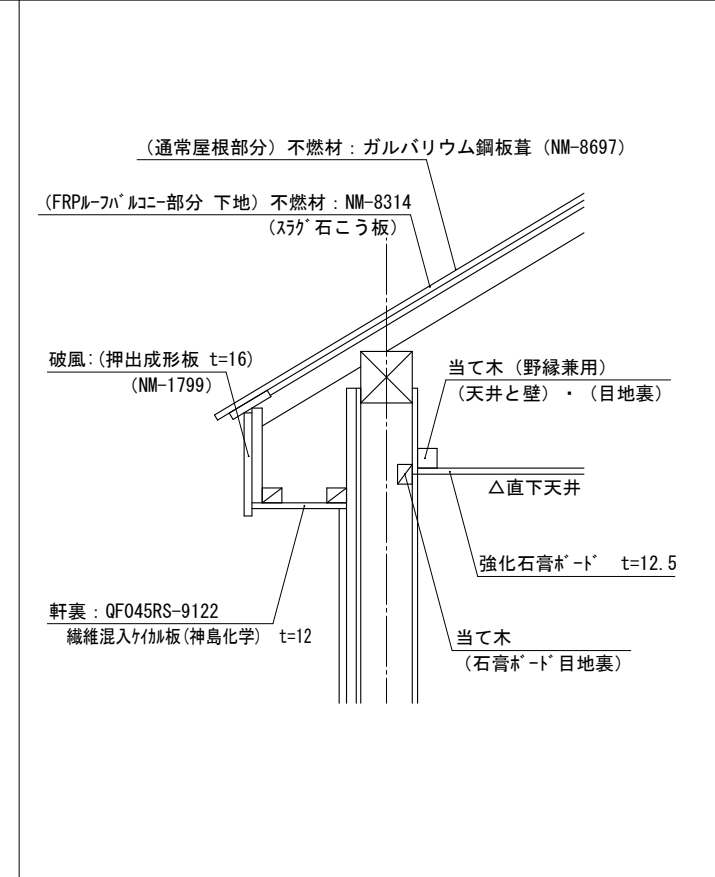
（通常屋根部分）不燃材：ガルバリウム鋼板葺（NM-8697）

（FRPﾙｰﾌﾊﾞﾙｺﾆｰ部分 下地）不燃材：NM-8314
（ｽﾗｸﾞ石こう板）

破風：(押出成形板 t=16)
(NM-1799)

当て木（野縁兼用）
（天井と壁）・（目地裏）

△直下天井

強化石膏ﾎﾞｰﾄﾞ t=12.5

軒裏：QF045RS-9122
繊維混入ｹｲｶﾙ板(神島化学) t=12

当て木
（石膏ﾎﾞｰﾄﾞ目地裏）